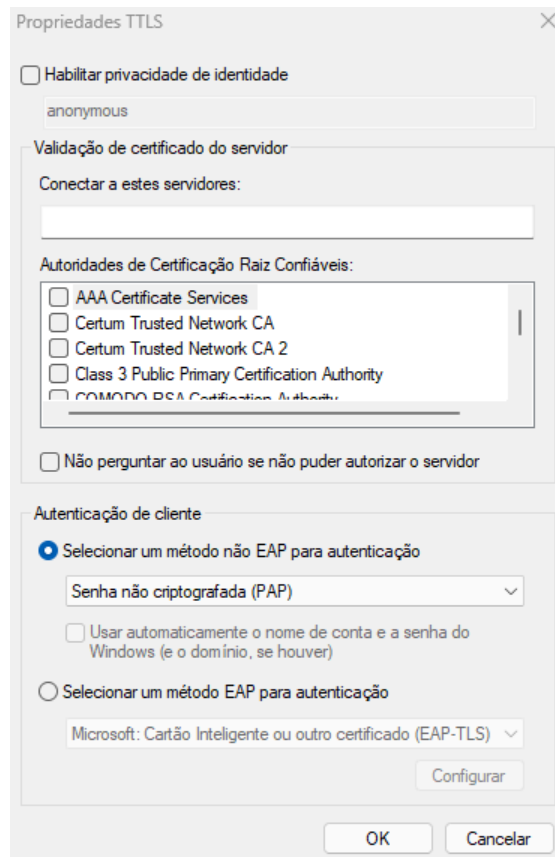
Propriedades TTLS

Habilitar privacidade de identidade

anonymous

Validação de certificado do servidor

Conectar a estes servidores:

Autoridades de Certificação Raiz Confiáveis:

AAA Certificate Services
Certum Trusted Network CA
Certum Trusted Network CA 2
Class 3 Public Primary Certification Authority
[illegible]

Não perguntar ao usuário se não puder autorizar o servidor

Autenticação de cliente

Selecionar um método não EAP para autenticação

Senha não criptografada (PAP)

Usar automaticamente o nome de conta e a senha do Windows (e o domínio, se houver)

Selecionar um método EAP para autenticação

Microsoft: Cartão Inteligente ou outro certificado (EAP-TLS)

Configurar

OK

Cancelar